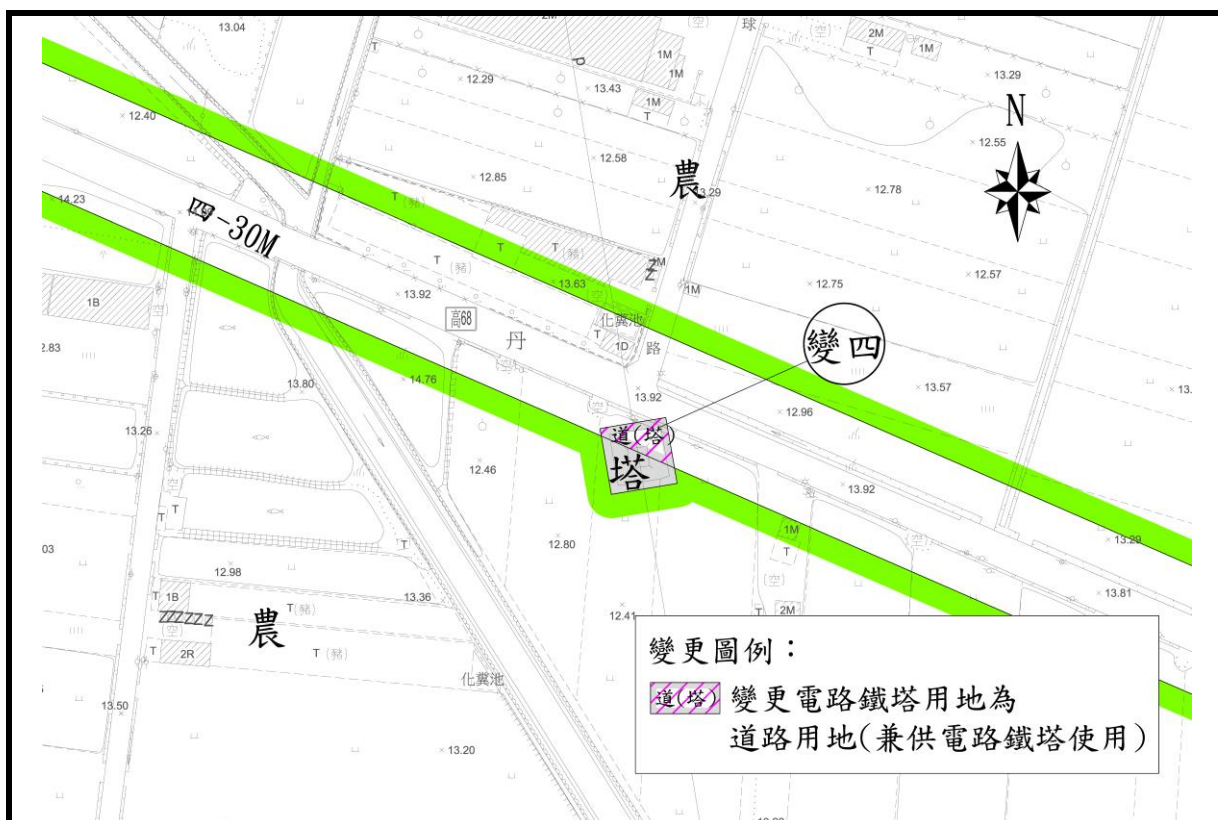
13.04
2M
(空)
2M
1M
球
1M
1M
1M
T
T
T
× 12.29
× 13.43
× 13.29
× 12.40
N
× 12.58
× 12.55
農
× 12.85
13.29
× 12.78
14.23
四-30M
T(豬)
T
T(豬)
2M
T(豬)
1M
× 12.75
× 12.57
1B
× 13.92
13.63
高68
化糞池
變四
2.83
丹
T
1D
路
13.80
× 14.76
13.92
× 13.57
× 12.96
13.26
道(塔)
塔
12.46
13.92
1M
T
× 13.29
T
03
12.80
(空)
12.98
13.36
T
1B
12.41
T
2M
× 13.81
ZZZZZZ
農
T(豬)
T(豬)
T
2R
化糞池
13.50
× 13.20
變更圖例：
道(塔) 變更電路鐵塔用地為道路用地(兼供電路鐵塔使用)